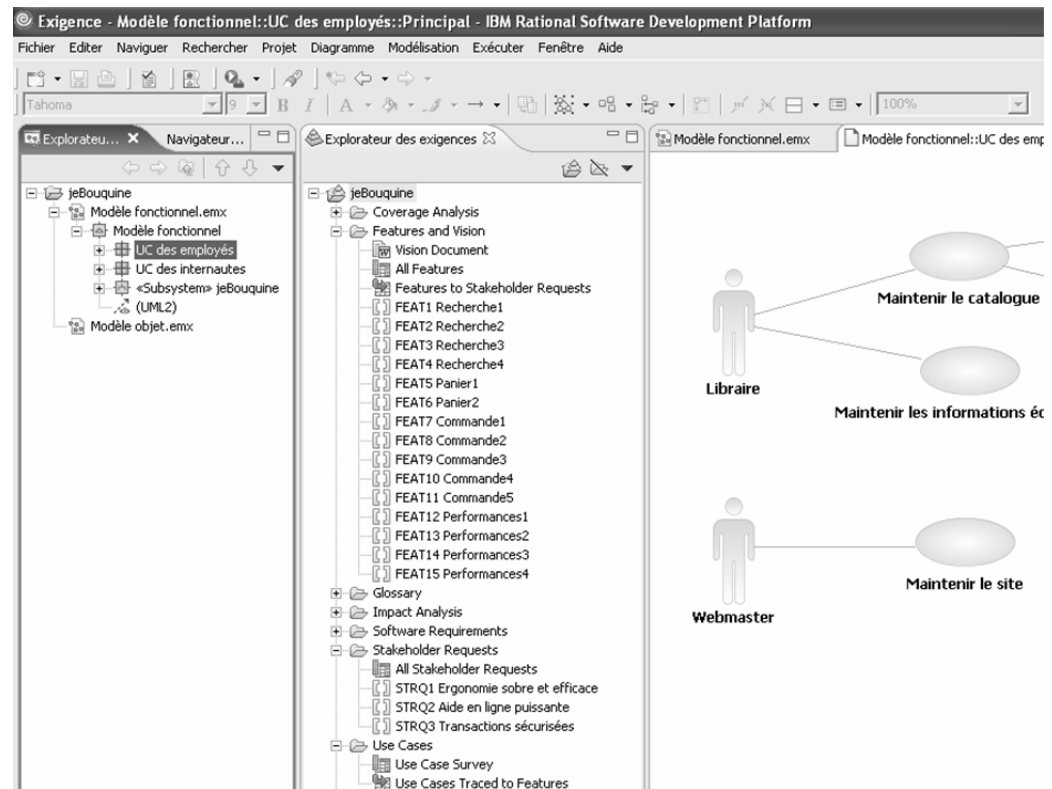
Exigence - Modèle fonctionnel::UC des employés::Principal - IBM Rational Software Development Platform

Fichier Editer Naviguer Rechercher Projet Diagramme Modélisation Exécuter Fenêtre Aide

Tahoma 9 B I A 100%

Explorateu... × Navigateur...

jeBouquine
Modèle fonctionnel.emx
Modèle fonctionnel
UC des employés
UC des internautes
«Subsystem» jeBouquine
(UML2)
Modèle objet.emx

Explorateur des exigences

jeBouquine
Coverage Analysis
Features and Vision
Vision Document
All Features
Features to Stakeholder Requests
FEAT1 Recherche1
FEAT2 Recherche2
FEAT3 Recherche3
FEAT4 Recherche4
FEAT5 Panier1
FEAT6 Panier2
FEAT7 Commande1
FEAT8 Commande2
FEAT9 Commande3
FEAT10 Commande4
FEAT11 Commande5
FEAT12 Performances1
FEAT13 Performances2
FEAT14 Performances3
FEAT15 Performances4
Glossary
Impact Analysis
Software Requirements
Stakeholder Requests
All Stakeholder Requests
STRQ1 Ergonomie sobre et efficace
STRQ2 Aide en ligne puissante
STRQ3 Transactions sécurisées
Use Cases
Use Case Survey
Use Cases Traced to Features

Modèle fonctionnel.emx
Modèle fonctionnel::UC des emp

Maintenir le catalogue
Libraire
Maintenir les informations éc
Maintenir le site
Webmaster